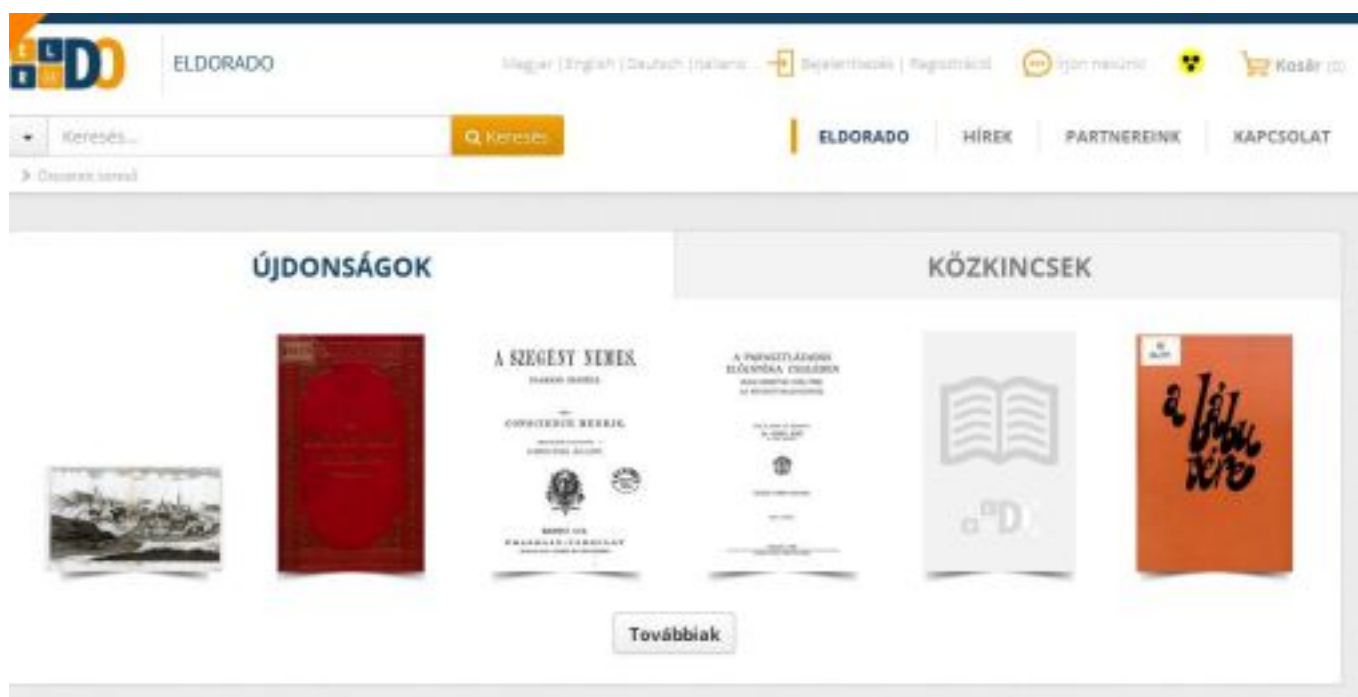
ELDORADO

Magyar | English | Deutsch | Italiano ... Bejelentkezés | Regisztráció Írjon nekünk! Kosár (0)

Keresés... Keresés

ELDORADO HÍREK PARTNEREINK KAPCSOLAT

Összetett kereső

ÚJDONSÁGOK KÖZKINCSEK

A SZEGÉNY NEMES.

A PARASZTLÁZADÁS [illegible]

a láb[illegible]

Továbbiak